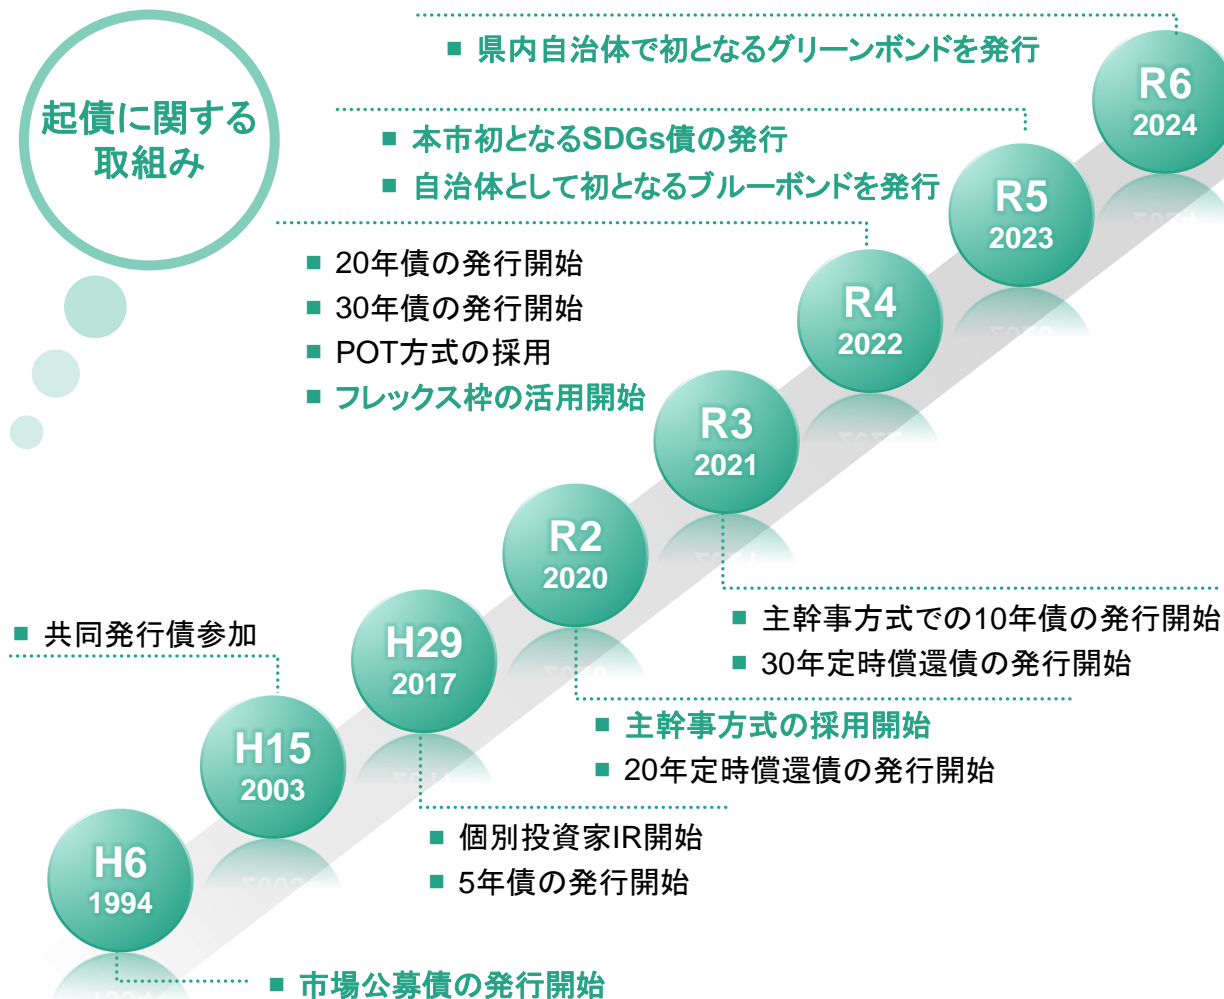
起債に関する取組み

■ 県内自治体で初となるグリーンボンドを発行

R6
2024

■ 本市初となるSDGs債の発行
■ 自治体として初となるブルーボンドを発行

R5
2023

■ 20年債の発行開始
■ 30年債の発行開始
■ POT方式の採用
■ フレックス枠の活用開始

R4
2022

R3
2021

■ 主幹事方式での10年債の発行開始
■ 30年定時償還債の発行開始

R2
2020

■ 主幹事方式の採用開始
■ 20年定時償還債の発行開始

■ 共同発行債参加

H29
2017

H15
2003

■ 個別投資家IR開始
■ 5年債の発行開始

H6
1994

■ 市場公募債の発行開始